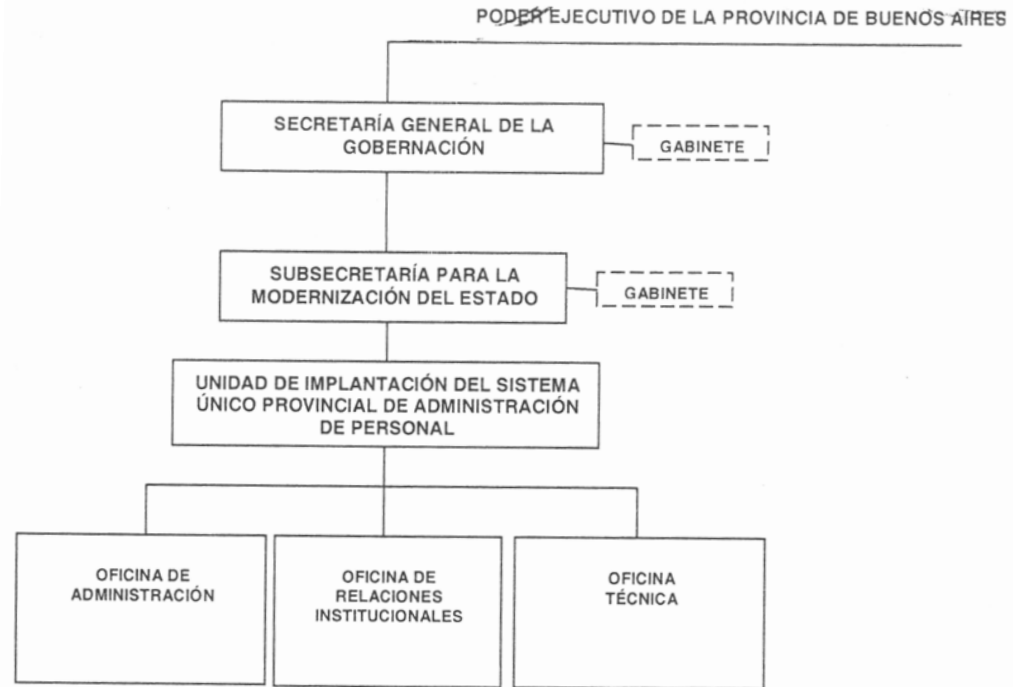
PODER EJECUTIVO DE LA PROVINCIA DE BUENOS AIRES

SECRETARÍA GENERAL DE LA GOBERNACIÓN

GABINETE

SUBSECRETARÍA PARA LA MODERNIZACIÓN DEL ESTADO

GABINETE

UNIDAD DE IMPLANTACIÓN DEL SISTEMA ÚNICO PROVINCIAL DE ADMINISTRACIÓN DE PERSONAL

OFICINA DE ADMINISTRACIÓN

OFICINA DE RELACIONES INSTITUCIONALES

OFICINA TÉCNICA